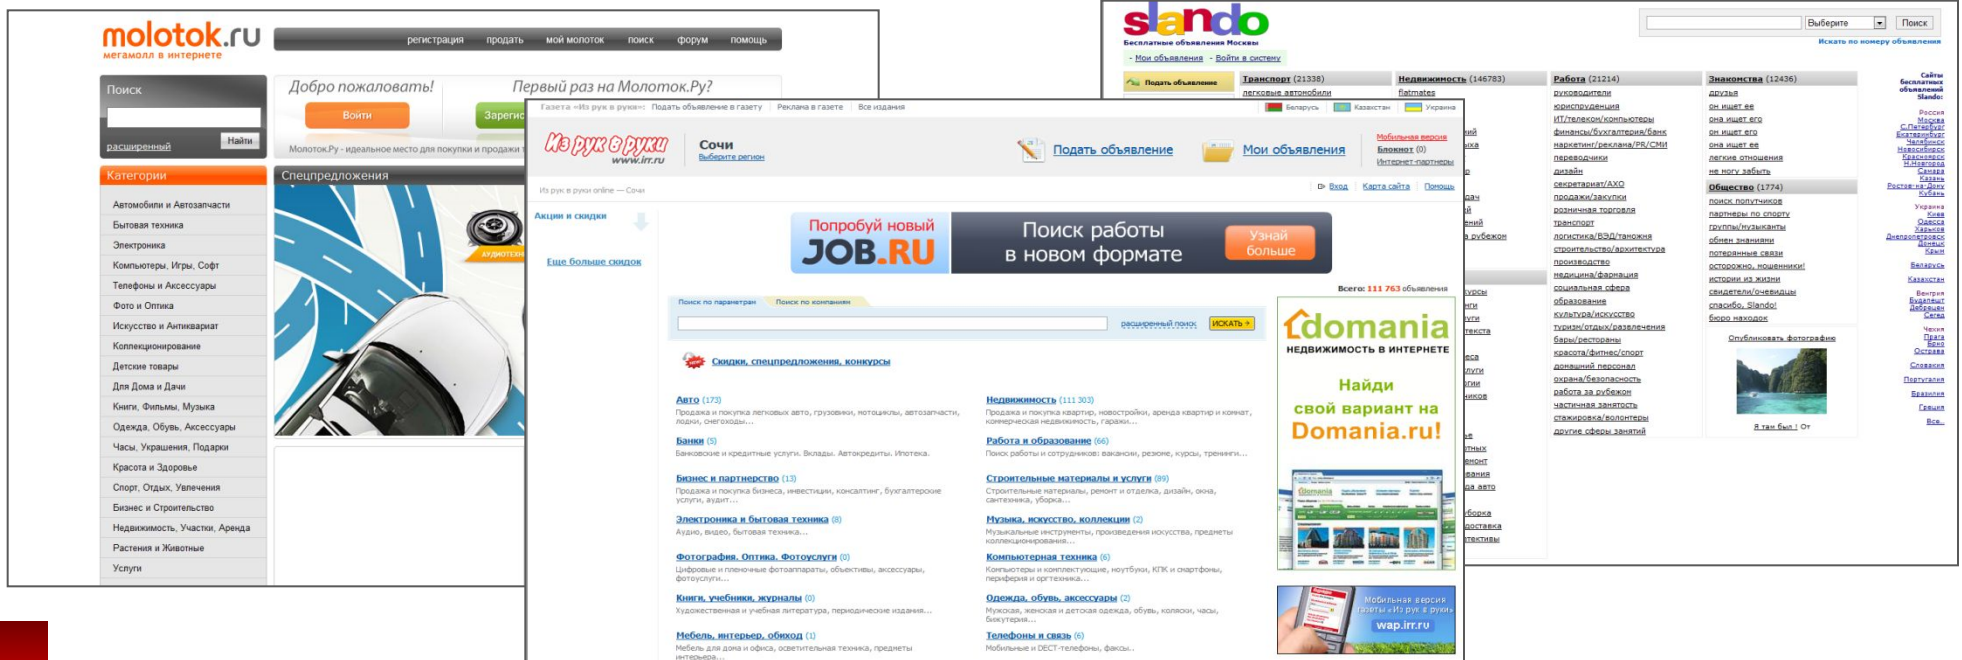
molotok.ru
мегамолл в интернете

регистрация продать мой молоток поиск форум помощь

Поиск
Найти
расширенный

Добро пожаловать!
Войти
Зареги
Первый раз на Молоток.Ру?
Молоток.Ру - идеальное место для покупки и продажи

Категории
Автомобили и Автозапчасти
Бытовая техника
Электроника
Компьютеры, Игры, Софт
Телефоны и Аксессуары
Фото и Оптика
Искусство и Антиквариат
Коллекционирование
Детские товары
Для Дома и Дачи
Книги, Фильмы, Музыка
Одежда, Обувь, Аксессуары
Часы, Украшения, Подарки
Красота и Здоровье
Спорт, Отдых, Увлечения
Бизнес и Строительство
Недвижимость, Участки, Аренда
Растения и Животные
Услуги

Спецпредложения

Газета «Из рук в руки»: Подать объявление в газету | Реклама в газете | Все издания

Из рук в руки
www.irr.ru
Сочи
Выберите регион
Подать объявление
Мои объявления
Мобильная версия
Блокнот (0)
Интернет-партнеры

Из рук в руки online — Сочи
Вход Карта сайта Помощь

Акции и скидки
Еще больше скидок

Попробуй новый JOB.RU
Поиск работы в новом формате
Узнай больше

Всего: 111 763 объявления

Поиск по параметрам Поиск по компаниям
расширенный поиск ИСКАТЬ

Скидки, спецпредложения, конкурсы

Авто (173)
Продажа и покупка легковых авто, грузовики, мотоциклы, автозапчасти, лодки, снегоходы...
Банки (5)
Банковские и кредитные услуги. Вклады. Автокредиты. Ипотека.
Бизнес и партнерство (13)
Продажа и покупка бизнеса, инвестиции, консалтинг, бухгалтерские услуги, аудит...
Электроника и бытовая техника (8)
Аудио, видео, бытовая техника...
Фотография. Оптика. Фотоуслуги (0)
Цифровые и пленочные фотоаппараты, объективы, аксессуары, фотоуслуги...
Книги, учебники, журналы (0)
Художественная и учебная литература, периодические издания...
Мебель, интерьер, обиход (1)
Мебель для дома и офиса, осветительная техника, предметы интерьера...

Недвижимость (111 303)
Продажа и покупка квартир, новостройки, аренда квартир и комнат, коммерческая недвижимость, гаражи...
Работа и образование (66)
Поиск работы и сотрудников: вакансии, резюме, курсы, тренинги...
Строительные материалы и услуги (89)
Строительные материалы, ремонт и отделка, дизайн, окна, сантехника, уборка...
Музыка, искусство, коллекции (2)
Музыкальные инструменты, произведения искусства, предметы коллекционирования...
Компьютерная техника (6)
Компьютеры и комплектующие, ноутбуки, КПК и смартфоны, периферия и оргтехника...
Одежда, обувь, аксессуары (2)
Мужская, женская и детская одежда, обувь, коляски, часы, бижутерия...
Телефоны и связь (6)
Мобильные и DECT-телефоны, факсы...

domania
НЕДВИЖИМОСТЬ В ИНТЕРНЕТЕ
Найди свой вариант на Domania.ru!

Мобильная версия газеты «Из рук в руки»
wap.irr.ru

slando
Бесплатные объявления Москвы
Мои объявления · Войти в систему
Выберите Поиск
Искать по номеру объявления

Подать объявление
Транспорт (21338)
легковые автомобили
Недвижимость (146783)
flatmates
Беларусь Казахстан Украина

Работа (21214)
руководители
юриспруденция
ИТ/телеком/компьютеры
финансы/бухгалтерия/банк
маркетинг/реклама/PR/СМИ
переводчики
дизайн
секретариат/АХО
продажи/закупки
розничная торговля
транспорт
логистика/ВЭД/таможня
строительство/архитектура
производство
медицина/фармация
социальная сфера
образование
культура/искусство
туризм/отдых/развлечения
бары/рестораны
красота/фитнес/спорт
домашний персонал
охрана/безопасность
работа за рубежом
частичная занятость
стажировка/волонтеры
другие сферы занятий

Знакомства (12436)
друзья
он ищет ее
она ищет его
он ищет его
она ищет ее
легкие отношения
не могу забыть
Общество (1774)
поиск попутчиков
партнеры по спорту
группы/музыканты
обмен знаниями
потерянные связи
осторожно, мошенники!
истории из жизни
свидетели/очевидцы
спасибо, Slando!
бюро находок
Опубликовать фотографию
Я там был! От

Сайты бесплатных объявлений Slando:
Россия
Москва
С.Петербург
Екатеринбург
Челябинск
Новосибирск
Красноярск
Н.Новгород
Самара
Казань
Ростов-на-Дону
Кубань
Украина
Киев
Одесса
Харьков
Днепропетровск
Донецк
Крым
Беларусь
Казахстан
Венгрия
Будапешт
Дебрецен
Сегед
Чехия
Прага
Брно
Острава
Словакия
Португалия
Бразилия
Греция
Все...

ий
кха
ач
ий
ий
рубежом
урсы
ги
уги
текста
еса
луги
уги
иков
е
тных
монт
вания
ла авто
борка
доставка
ктивы